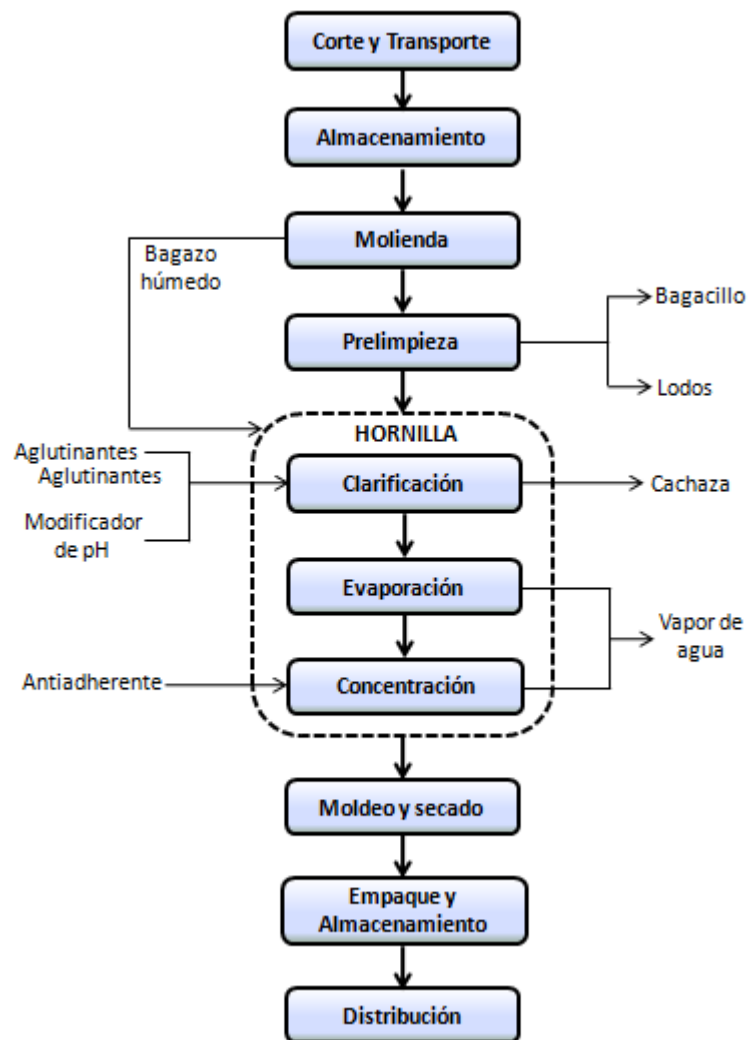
Corte y Transporte

Almacenamiento

Molienda

Bagazo húmedo

Prelimpieza

Bagacillo

Lodos

HORNILLA

Aglutinantes
Aglutinantes

Modificador de pH

Clarificación

Cachaza

Evaporación

Vapor de agua

Antiadherente

Concentración

Moldeo y secado

Empaque y Almacenamiento

Distribución